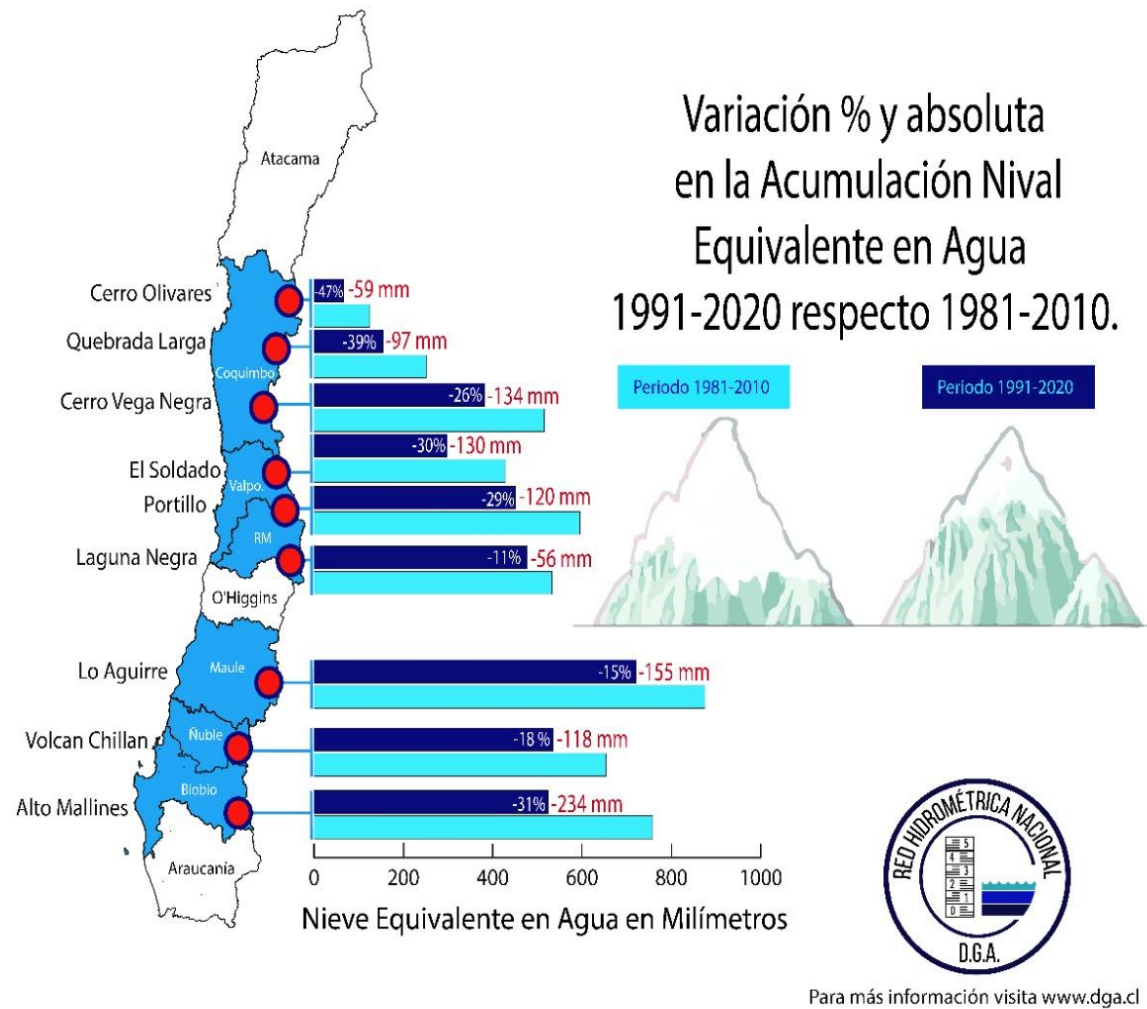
Variación % y absoluta en la Acumulación Nival Equivalente en Agua 1991-2020 respecto 1981-2010.

Periodo 1981-2010

Periodo 1991-2020

Atacama

Coquimbo

Valpo.

RM

O'Higgins

Maule

Ñuble

Biobio

Araucanía

Cerro Olivares -47% -59 mm

Quebrada Larga -39% -97 mm

Cerro Vega Negra -26% -134 mm

El Soldado -30% -130 mm

Portillo -29% -120 mm

Laguna Negra -11% -56 mm

Lo Aguirre -15% -155 mm

Volcan Chillan -18 % -118 mm

Alto Mallines -31% -234 mm

0 200 400 600 800 1000

Nieve Equivalente en Agua en Milímetros

RED HIDROMÉTRICA NACIONAL

5 4 3 2 1 0

D.G.A.

Para más información visita www.dga.cl